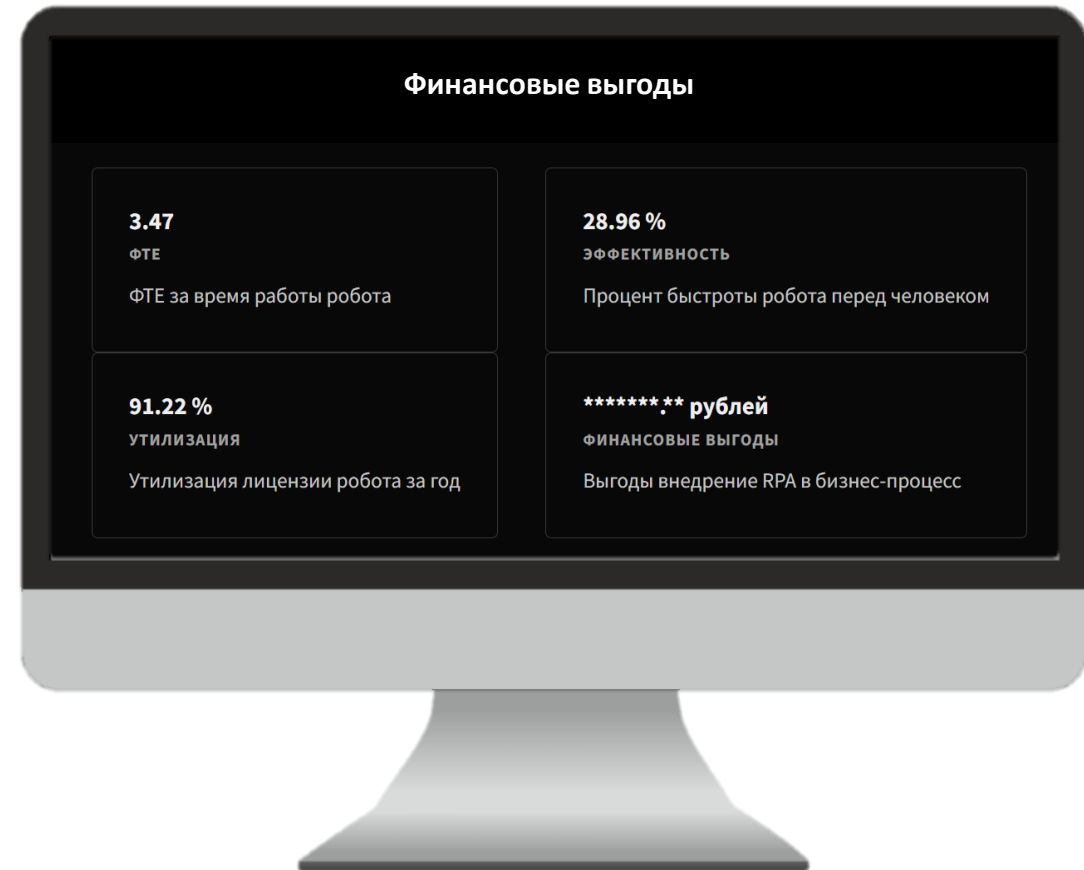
Финансовые выгоды

3.47
ФТЕ
ФТЕ за время работы робота

28.96 %
ЭФФЕКТИВНОСТЬ
Процент быстроты робота перед человеком

91.22 %
УТИЛИЗАЦИЯ
Утилизация лицензии робота за год

*******.** рублей
ФИНАНСОВЫЕ ВЫГОДЫ
Выгоды внедрение RPA в бизнес-процесс